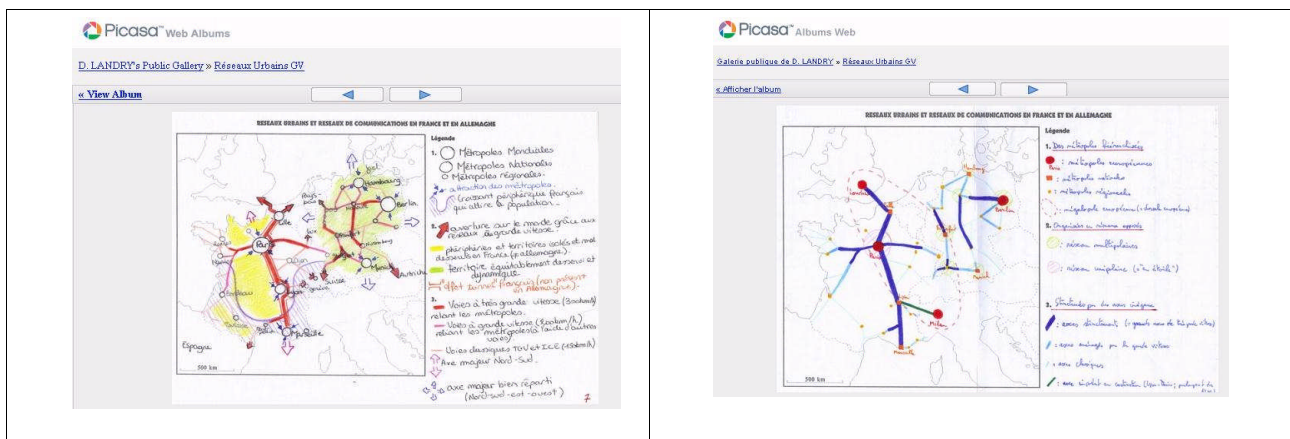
Picasa™ Web Albums

D. LANDRY's Public Gallery » Réseaux Urbains GV

« View Album

RESEAUX URBAINS ET RESEAUX DE COMMUNICATIONS EN FRANCE ET EN ALLEMAGNE

Légende

1. Métropoles Mondiales
Métropoles Nationales
Métropoles régionales.
attraction des métropoles.
Croissant périphérique français qui attire la population.

ouverture sur le monde grâce aux réseaux de grande vitesse.
périphéries et territoires isolés et mal desservis en France (+ Allemagne).
territoire équitablement desservi et dynamique.
"effet tunnel" français (non présent en Allemagne).

2. Voies à très grande vitesse (300km/h) reliant les métropoles.
Voies à grande vitesse (200km/h) reliant les métropoles entre elles ou à d'autres villes
Voies classiques TGV et ICE (<200km/h)
Axe majeur Nord-Sud.
Axe majeur bien réparti (Nord-sud-est-ouest)

Paris
Berlin
Hamburg
Espagne
Suisse
Autriche
Bordeaux
Marseille
Lyon
Lille
Pays-Bas

500 km

Picasa™ Albums Web

Galerie publique de D. LANDRY » Réseaux Urbains GV

« Afficher l'album

RESEAUX URBAINS ET RESEAUX DE COMMUNICATIONS EN FRANCE ET EN ALLEMAGNE

Légende

1. Des métropoles hiérarchisées
: métropole européenne
: métropole nationale
: métropole régionale
: mégalopole européenne ([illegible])

2. Organisées en réseaux opposés
: réseau multipolaire
: réseau unipolaire ("en étoile")

3. Structurées par des axes inégaux
: axes structurants ([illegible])
: axes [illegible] par la grande vitesse
: axes classiques
: axes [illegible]

Paris
Berlin
Milan
Marseille

500 km